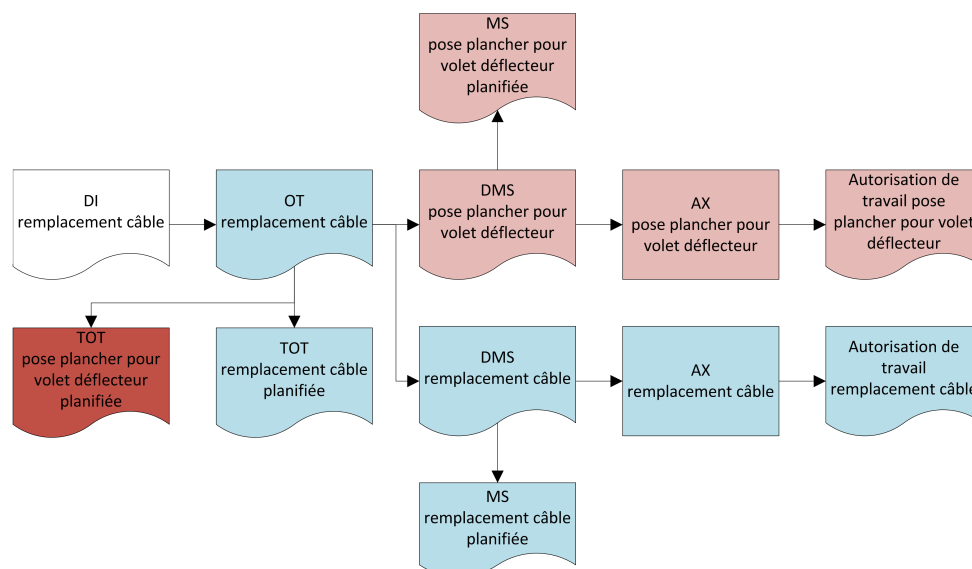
MS
pose plancher pour volet déflecteur planifiée

DI
remplacement câble

OT
remplacement câble

DMS
pose plancher pour volet déflecteur

AX
pose plancher pour volet déflecteur

Autorisation de travail pose plancher pour volet déflecteur

TOT
pose plancher pour volet déflecteur planifiée

TOT
remplacement câble planifiée

DMS
remplacement câble

AX
remplacement câble

Autorisation de travail remplacement câble

MS
remplacement câble planifiée